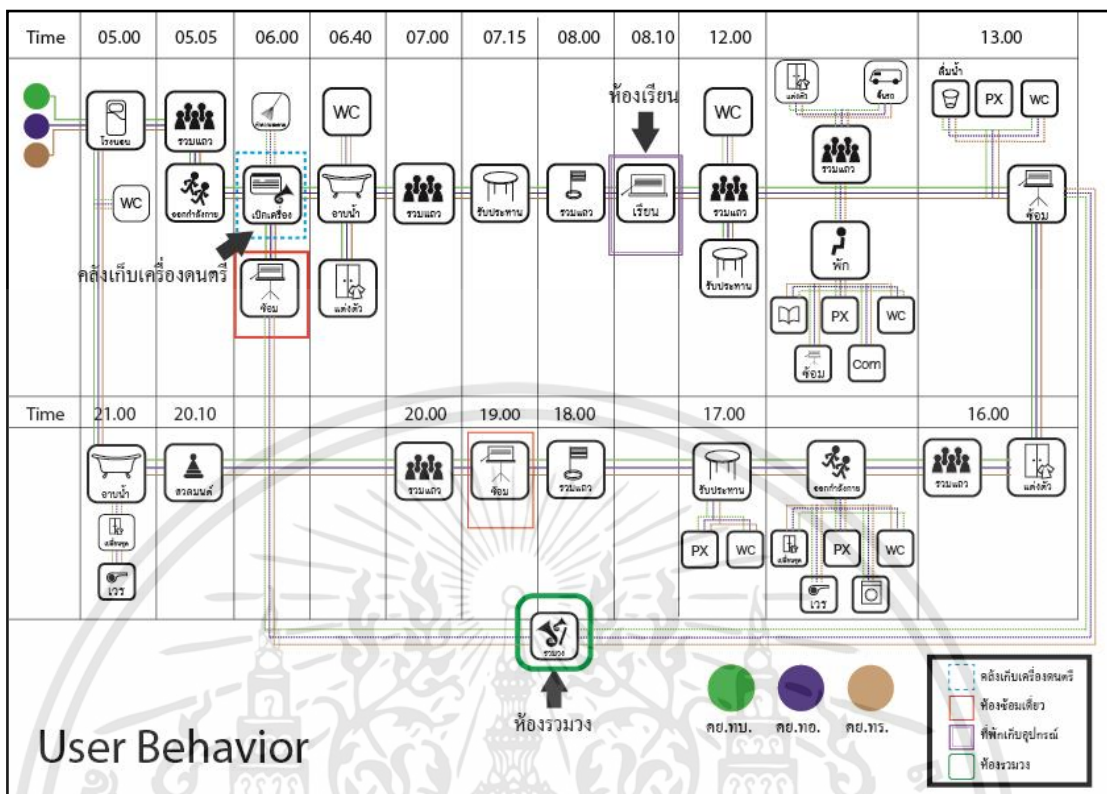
Time 05.00 05.05 06.00 06.40 07.00 07.15 08.00 08.10 12.00 13.00

โรงนอน รวมแถว WC ออกกำลังกาย เปิดเครื่อง ซ้อม WC อาบน้ำ แต่งตัว รวมแถว รับประทาน รวมแถว ห้องเรียน เรียน WC รวมแถว รับประทาน แต่งตัว ขึ้นรถ รวมแถว พัก PX WC ซ้อม Com ดื่มน้ำ PX WC ซ้อม

คลังเก็บเครื่องดนตรี

Time 21.00 20.10 20.00 19.00 18.00 17.00 16.00

อาบน้ำ สวดมนต์ รวมแถว ซ้อม รวมแถว รับประทาน PX WC ออกกำลังกาย PX WC เวร รวมแถว แต่งตัว เวร

รวมวง

ห้องรวมวง

คย.ทบ. คย.ทอ. คย.ทร.

คลังเก็บเครื่องดนตรี
ห้องซ้อมเดี่ยว
ที่พักเก็บอุปกรณ์
ห้องรวมวง

User Behavior